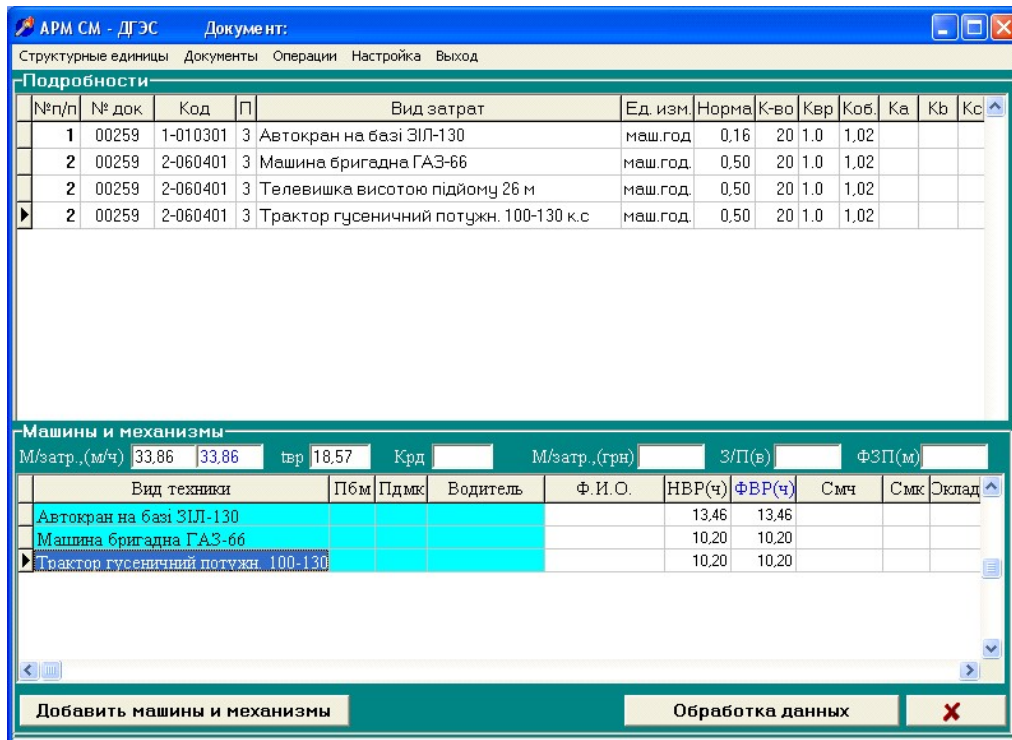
АРМ СМ - ДГЭС Документ:

Структурные единицы Документы Операции Настройка Выход

Подробности

| №п/п | № док | Код | П | Вид затрат | Ед. изм. | Норма | К-во | Квр | Коб. | Ka | Kb | Kc |
|---|---|---|---|---|---|---|---|---|---|---|---|---|
| 1 | 00259 | 1-010301 | 3 | Автокран на базі ЗІЛ-130 | маш.год | 0,16 | 20 | 1.0 | 1,02 | | | |
| 2 | 00259 | 2-060401 | 3 | Машина бригадна ГАЗ-66 | маш.год. | 0,50 | 20 | 1.0 | 1,02 | | | |
| 2 | 00259 | 2-060401 | 3 | Телевишка висотою підйому 26 м | маш.год. | 0,50 | 20 | 1.0 | 1,02 | | | |
| 2 | 00259 | 2-060401 | 3 | Трактор гусеничний потужн. 100-130 к.с | маш.год. | 0,50 | 20 | 1.0 | 1,02 | | | |

Машины и механизмы

М/затр.,(м/ч) 33,86 33,86 tвр 18,57 Крд М/затр.,(грн) З/П(в) ФЗП(м)

| Вид техники | Пбм | Пдмк | Водитель | Ф.И.О. | НВР(ч) | ФВР(ч) | Смч | Смк | Оклад |
|---|---|---|---|---|---|---|---|---|---|
| Автокран на базі ЗІЛ-130 | | | | | 13,46 | 13,46 | | | |
| Машина бригадна ГАЗ-66 | | | | | 10,20 | 10,20 | | | |
| Трактор гусеничний потужн. 100-130 | | | | | 10,20 | 10,20 | | | |

Добавить машины и механизмы

Обработка данных